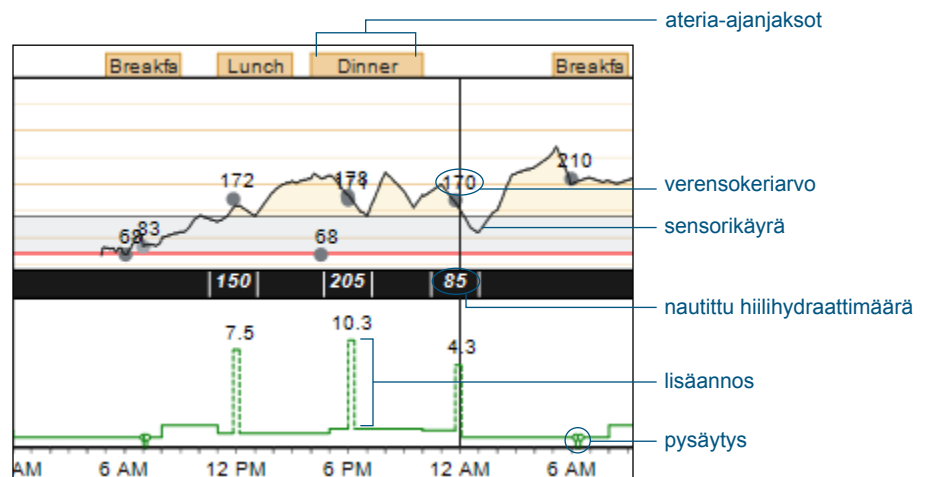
ateria-ajanjaksot

Breakfa Lunch Dinner Breakfa

172
178
174
170
210
68
83
68

verensokeriarvo
sensorikäyrä

150 205 85

nautittu hiilihydraattimäärä

7.5
10.3
4.3

lisäannos
pysäytys

AM 6 AM 12 PM 6 PM 12 AM 6 AM